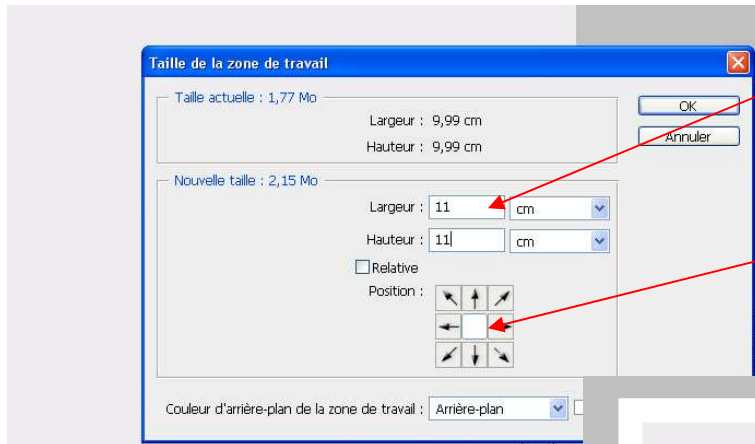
Taille de la zone de travail

Taille actuelle : 1,77 Mo

Largeur : 9,99 cm

Hauteur : 9,99 cm

Nouvelle taille : 2,15 Mo

Largeur : 11 cm

Hauteur : 11 cm

Relative

Position :

Couleur d'arrière-plan de la zone de travail : Arrière-plan

OK

Annuler